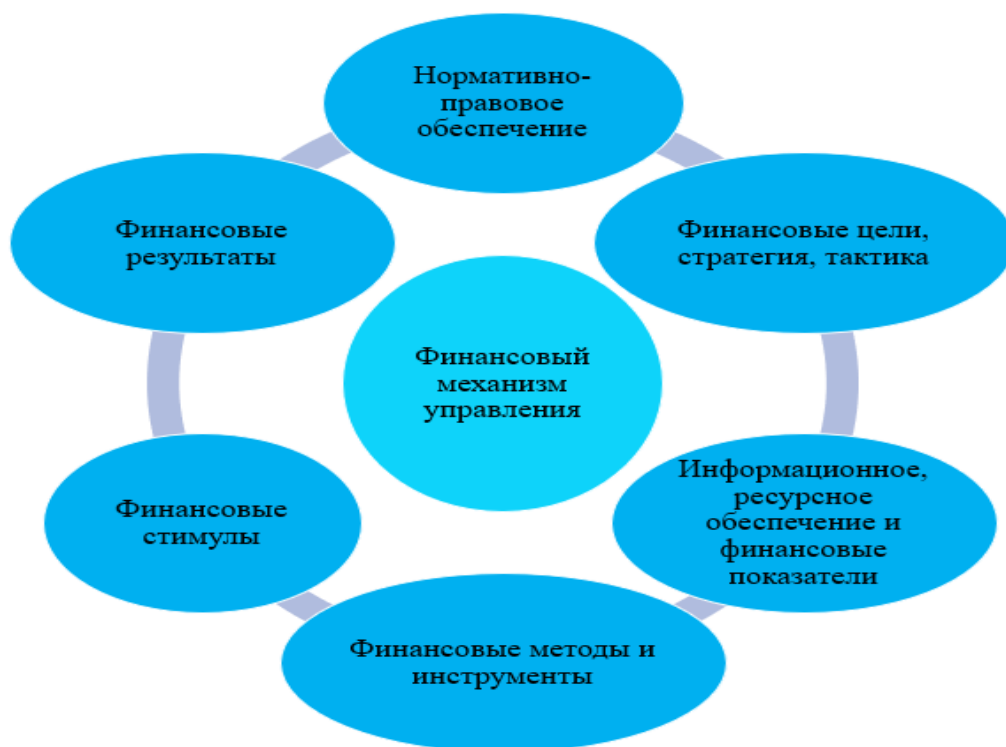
Нормативно-правовое обеспечение

Финансовые результаты

Финансовые цели, стратегия, тактика

Финансовый механизм управления

Финансовые стимулы

Информационное, ресурсное обеспечение и финансовые показатели

Финансовые методы и инструменты